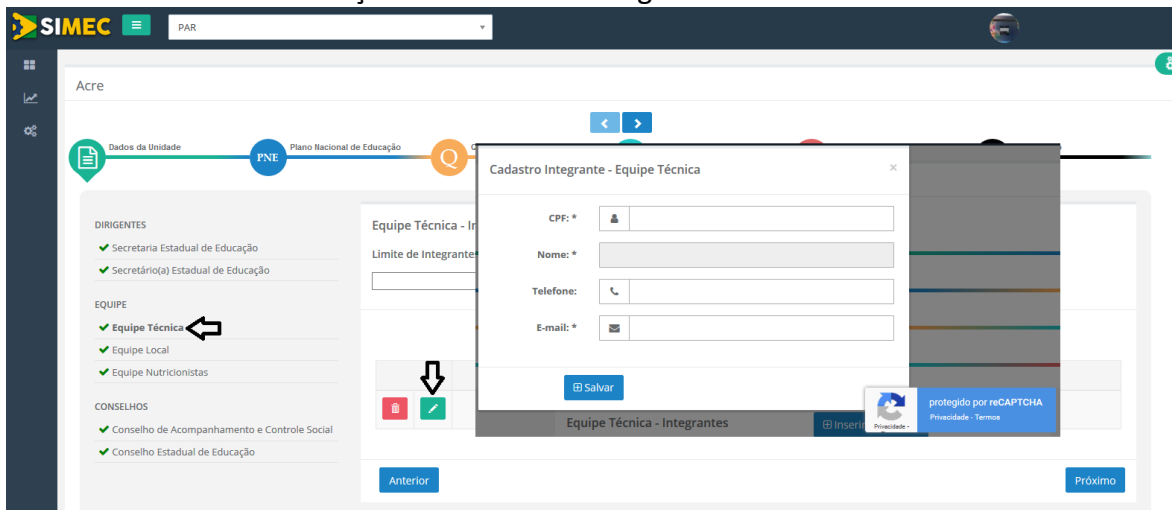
SIMEC

PAR

Acre

Dados da Unidade

PNE

Plano Nacional de Educação

Q

DIRIGENTES

✔ Secretaria Estadual de Educação

✔ Secretário(a) Estadual de Educação

EQUIPE

✔ Equipe Técnica

✔ Equipe Local

✔ Equipe Nutricionistas

CONSELHOS

✔ Conselho de Acompanhamento e Controle Social

✔ Conselho Estadual de Educação

Equipe Técnica - In

Limite de Integrante

Cadastro Integrante - Equipe Técnica

×

CPF: *

Nome: *

Telefone:

E-mail: *

Salvar

Equipe Técnica - Integrantes

Inseri

protegido por reCAPTCHA

Privacidade - Termos

Privacidade -

Anterior

Próximo